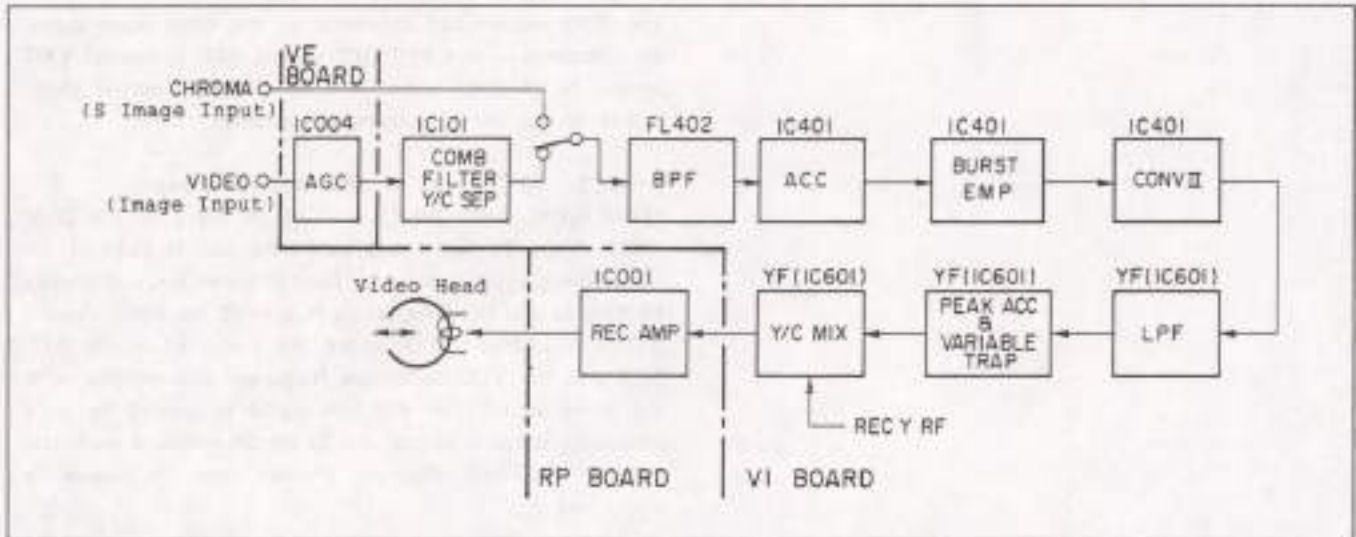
VE BOARD

CHROMA
(S Image Input)

VIDEO
(Image Input)

IC004
AGC

IC101
COMB FILTER Y/C SEP

FL402
BPF

IC401
ACC

IC401
BURST EMP

IC401
CONVII

YF(IC601)
LPF

YF(IC601)
PEAK ACC & VARIABLE TRAP

YF(IC601)
Y/C MIX

REC Y RF

IC001
REC AMP

Video Head

RP BOARD

VI BOARD